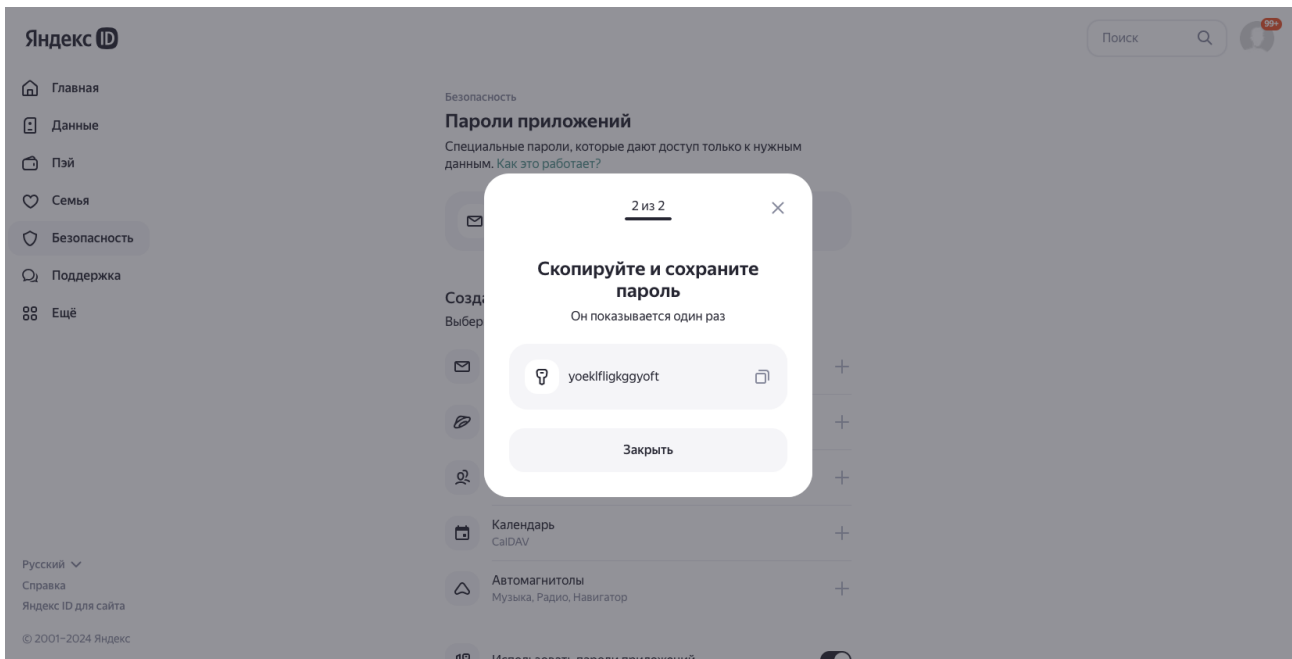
Яндекс ID

Поиск

99+

Главная

Данные

Пэй

Семья

Безопасность

Поддержка

Ещё

Безопасность

Пароли приложений

Специальные пароли, которые дают доступ только к нужным данным. Как это работает?

Созд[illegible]

Выбер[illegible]

2 из 2

Скопируйте и сохраните пароль

Он показывается один раз

yoeklfligkggyoft

Закрыть

Календарь
CalDAV

Автомагнитолы
Музыка, Радио, Навигатор

Использовать пароли приложений

Русский

Справка

Яндекс ID для сайта

© 2001–2024 Яндекс